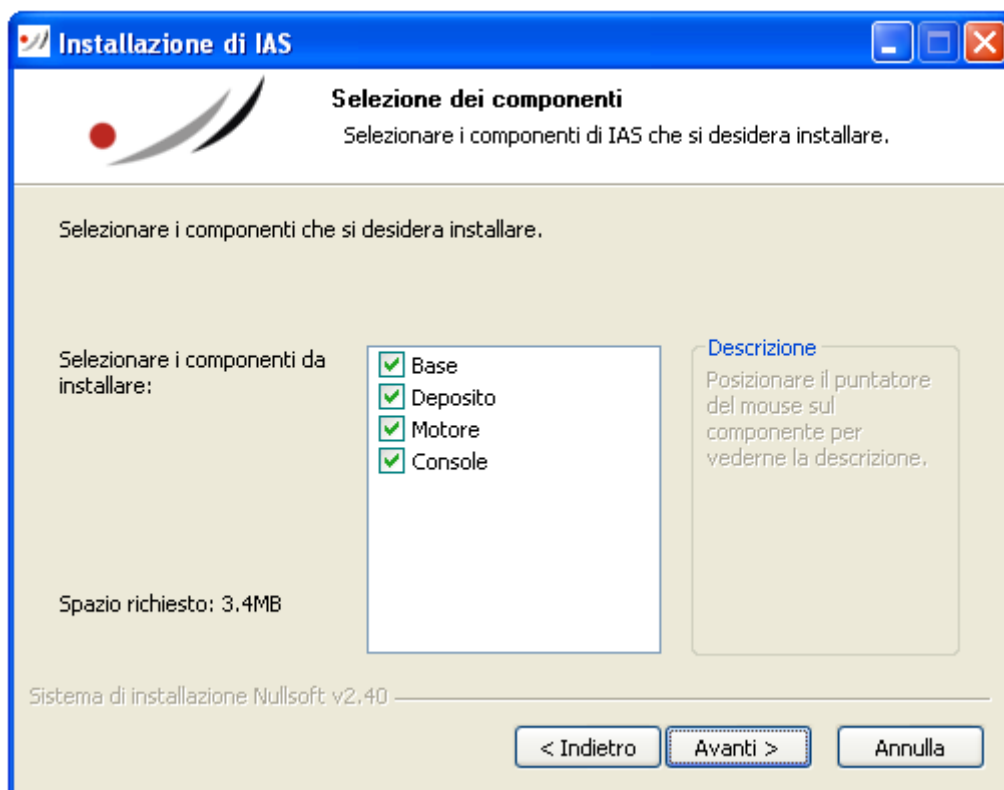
Installazione di IAS

Selezione dei componenti

Selezionare i componenti di IAS che si desidera installare.

Selezionare i componenti che si desidera installare.

Selezionare i componenti da installare:

Base
Deposito
Motore
Console

Descrizione

Posizionare il puntatore del mouse sul componente per vederne la descrizione.

Spazio richiesto: 3.4MB

Sistema di installazione Nullsoft v2.40

< Indietro | Avanti > | Annulla